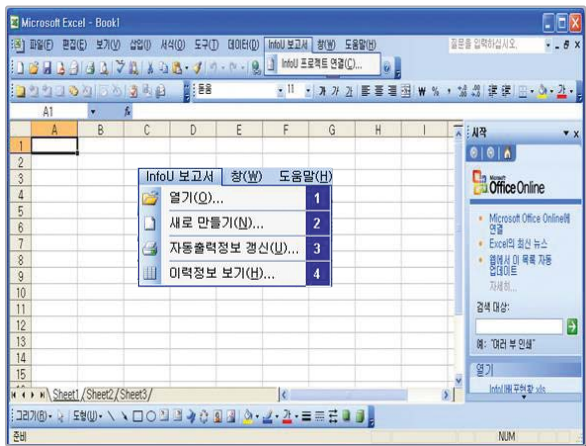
Microsoft Excel - Book1

파일(F) 편집(E) 보기(V) 삽입(I) 서식(O) 도구(T) 데이터(D) InfoU 보고서 창(W) 도움말(H)

질문을 입력하십시오.

InfoU 프로젝트 연결(C)...

돋움

11

가 가 가

A1

| | A | B | C | D | E | F | G | H | I |
|---|---|---|---|---|---|---|---|---|---|
| 1 | | | | | | | | | |
| 2 | | | | | | | | | |
| 3 | | | | | | | | | |
| 4 | | | | | | | | | |
| 5 | | | | | | | | | |
| 6 | | | | | | | | | |
| 7 | | | | | | | | | |
| 8 | | | | | | | | | |
| 9 | | | | | | | | | |
| 10 | | | | | | | | | |
| 11 | | | | | | | | | |
| 12 | | | | | | | | | |
| 13 | | | | | | | | | |
| 14 | | | | | | | | | |
| 15 | | | | | | | | | |

InfoU 보고서 창(W) 도움말(H)

열기(O)... 1

새로 만들기(N)... 2

자동출력정보 갱신(U)... 3

이력정보 보기(H)... 4

시작

Microsoft Office Online

Microsoft Office Online에 연결

Excel의 최신 뉴스

웹에서 이 목록 자동 업데이트

자세히...

검색 대상:

예: "여러 부 인쇄"

열기

InfoU 프로젝트.xls

Sheet1 / Sheet2 / Sheet3 /

그리기(R) 도형(U)

준비

NUM